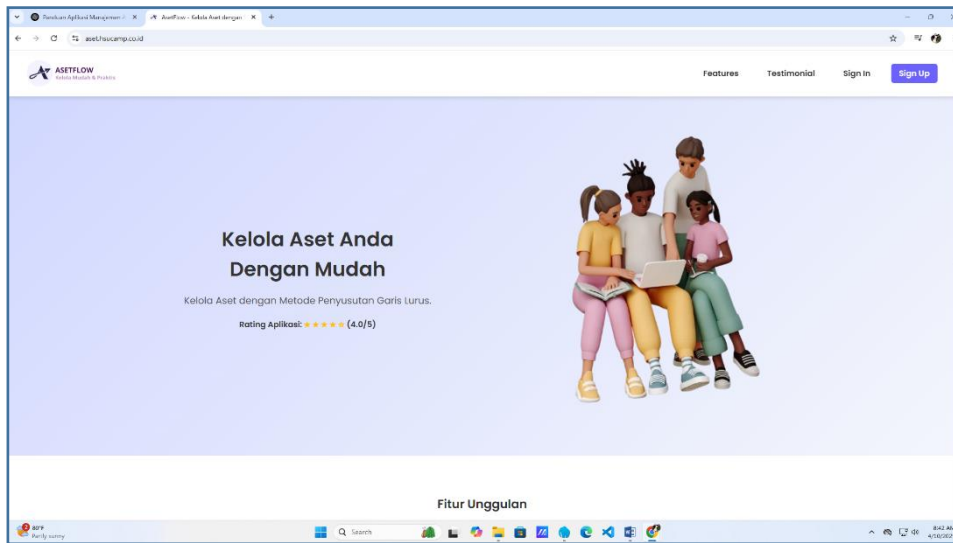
Panduan Aplikasi Manajemen × AsetFlow - Kelola Aset dengan ×

aset.lhsocamp.co.id

ASETFLOW
Kelola Mudah & Praktis

Features Testimonial Sign In Sign Up

Kelola Aset Anda Dengan Mudah

Kelola Aset dengan Metode Penyusutan Garis Lurus.

Rating Aplikasi: ★★★★★ (4.0/5)

Fitur Unggulan

89°F
Partly sunny

Search

8:42 AM
4/10/202